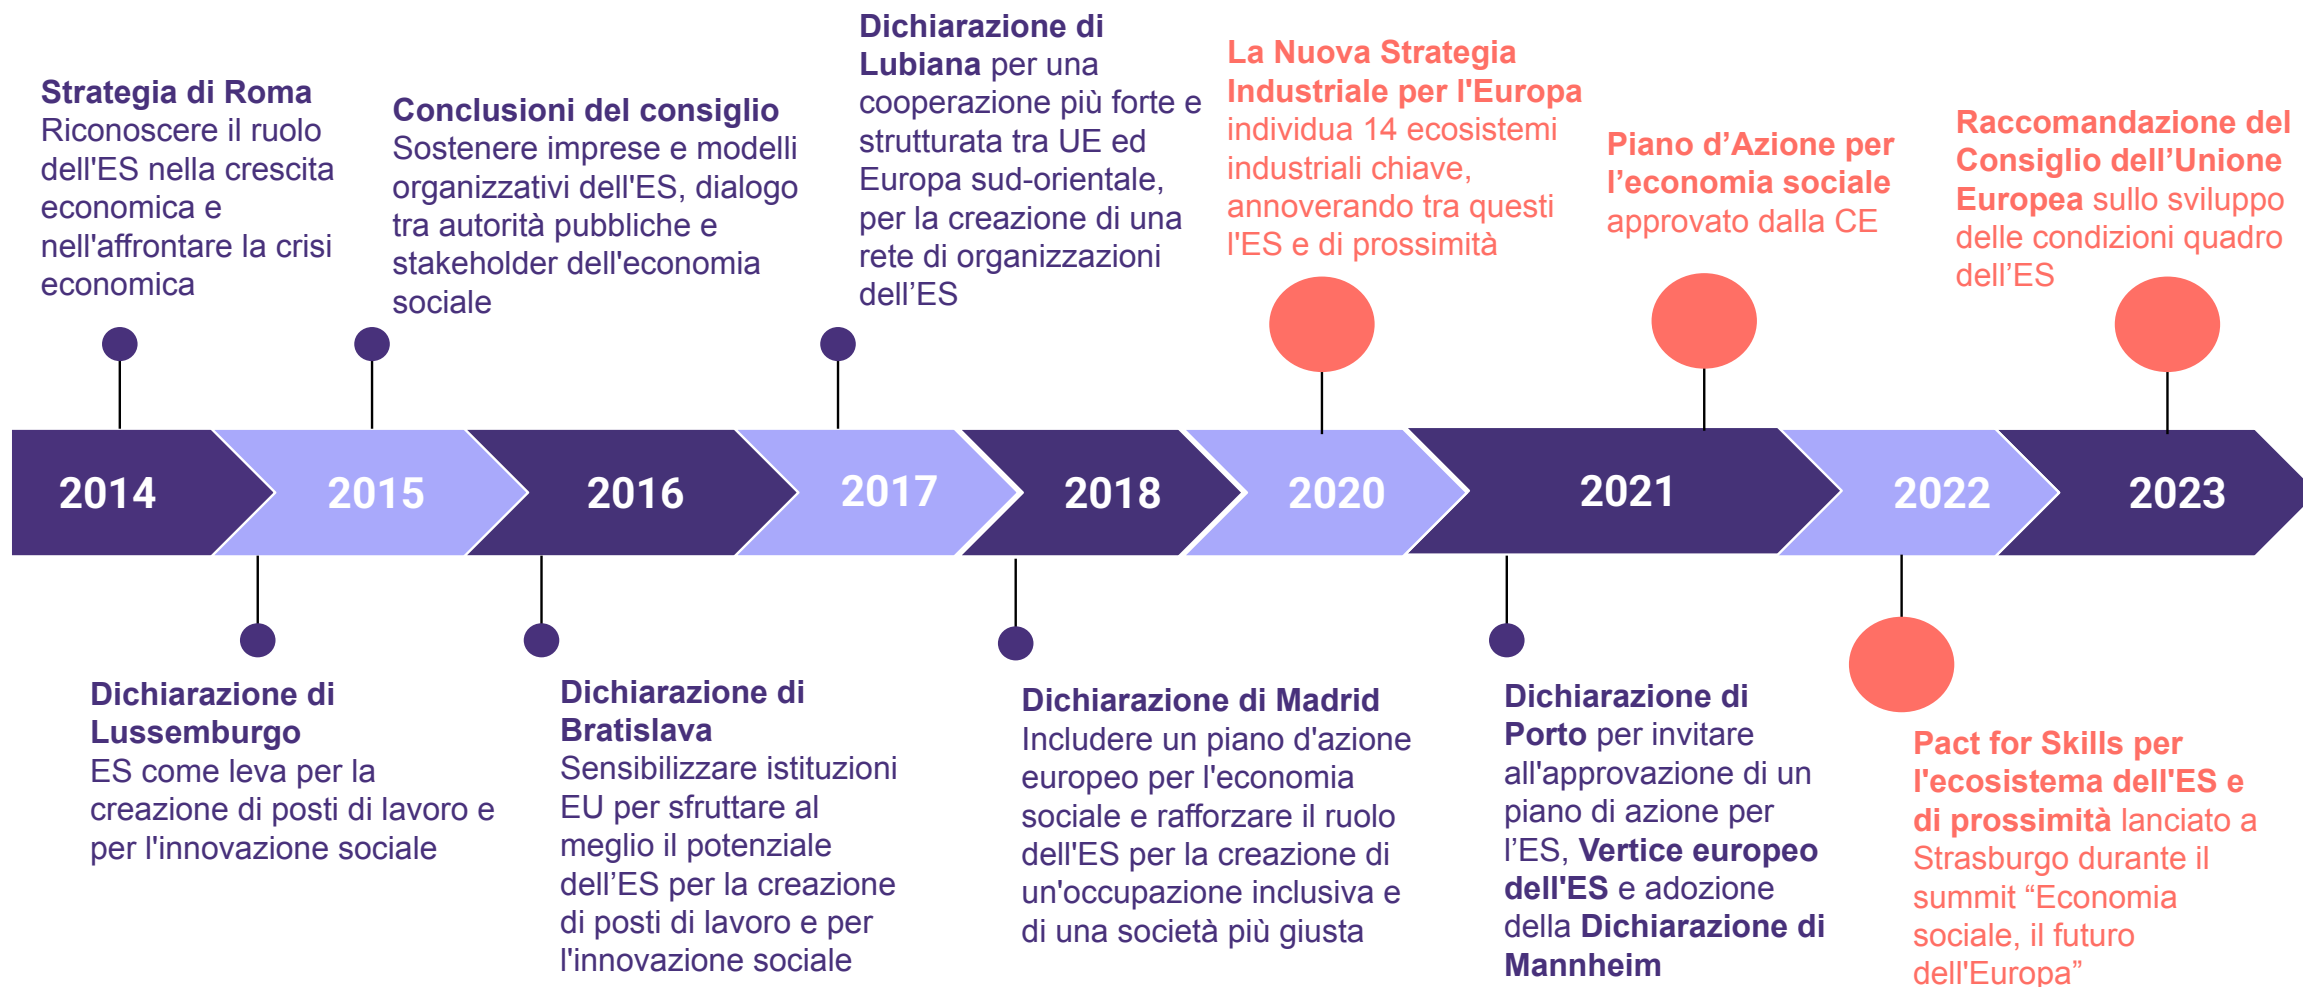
Strategia di Roma
Riconoscere il ruolo dell'ES nella crescita economica e nell'affrontare la crisi economica

Conclusioni del consiglio
Sostenere imprese e modelli organizzativi dell'ES, dialogo tra autorità pubbliche e stakeholder dell'economia sociale

Dichiarazione di Lubiana per una cooperazione più forte e strutturata tra UE ed Europa sud-orientale, per la creazione di una rete di organizzazioni dell'ES

La Nuova Strategia Industriale per l'Europa individua 14 ecosistemi industriali chiave, annoverando tra questi l'ES e di prossimità

Piano d'Azione per l'economia sociale approvato dalla CE

Raccomandazione del Consiglio dell'Unione Europea sullo sviluppo delle condizioni quadro dell'ES

2014 2015 2016 2017 2018 2020 2021 2022 2023

Dichiarazione di Lussemburgo
ES come leva per la creazione di posti di lavoro e per l'innovazione sociale

Dichiarazione di Bratislava
Sensibilizzare istituzioni EU per sfruttare al meglio il potenziale dell'ES per la creazione di posti di lavoro e per l'innovazione sociale

Dichiarazione di Madrid
Includere un piano d'azione europeo per l'economia sociale e rafforzare il ruolo dell'ES per la creazione di un'occupazione inclusiva e di una società più giusta

Dichiarazione di Porto per invitare all'approvazione di un piano di azione per l'ES, Vertice europeo dell'ES e adozione della Dichiarazione di Mannheim

Pact for Skills per l'ecosistema dell'ES e di prossimità lanciato a Strasburgo durante il summit "Economia sociale, il futuro dell'Europa"